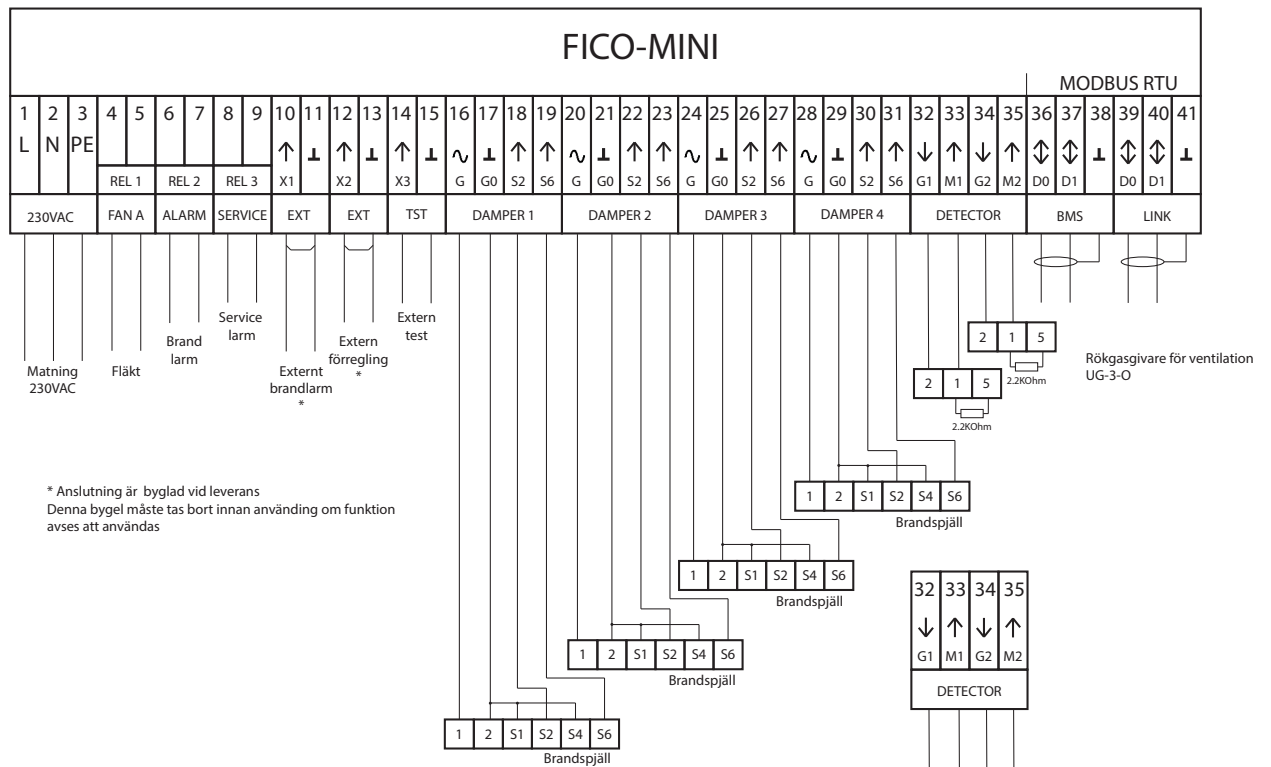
FICO-MINI

MODBUS RTU

| 1 | 2 | 3 | 4 | 5 | 6 | 7 | 8 | 9 | 10 | 11 | 12 | 13 | 14 | 15 | 16 | 17 | 18 | 19 | 20 | 21 | 22 | 23 | 24 | 25 | 26 | 27 | 28 | 29 | 30 | 31 | 32 | 33 | 34 | 35 | 36 | 37 | 38 | 39 | 40 | 41 |
|---|---|---|---|---|---|---|---|---|---|---|---|---|---|---|---|---|---|---|---|---|---|---|---|---|---|---|---|---|---|---|---|---|---|---|---|---|---|---|---|---|
| L | N | PE | | | | | | | ↑ | ⊥ | ↑ | ⊥ | ↑ | ⊥ | ∿ | ⊥ | ↑ | ↑ | ∿ | ⊥ | ↑ | ↑ | ∿ | ⊥ | ↑ | ↑ | ∿ | ⊥ | ↑ | ↑ | ↓ | ↑ | ↓ | ↑ | ⇕ | ⇕ | ⊥ | ⇕ | ⇕ | ⊥ |
| | | | REL 1 | | REL 2 | | REL 3 | | X1 | | X2 | | X3 | | G | G0 | S2 | S6 | G | G0 | S2 | S6 | G | G0 | S2 | S6 | G | G0 | S2 | S6 | G1 | M1 | G2 | M2 | D0 | D1 | | D0 | D1 | |
| 230VAC | | | FAN A | | ALARM | | SERVICE | | EXT | | EXT | | TST | | DAMPER 1 | | | | DAMPER 2 | | | | DAMPER 3 | | | | DAMPER 4 | | | | DETECTOR | | | | BMS | | | LINK | | |

Matning 230VAC

Fläkt

Brand larm

Service larm

Externt brandlarm *

Extern förregling *

Extern test

2 1 5
2.2KOhm

Rökgasgivare för ventilation UG-3-O

2 1 5
2.2KOhm

* Anslutning är byglad vid leverans
Denna bygel måste tas bort innan använding om funktion avses att användas

1 2 S1 S2 S4 S6
Brandspjäll

1 2 S1 S2 S4 S6
Brandspjäll

1 2 S1 S2 S4 S6
Brandspjäll

1 2 S1 S2 S4 S6
Brandspjäll

| 32 | 33 | 34 | 35 |
|---|---|---|---|
| ↓ | ↑ | ↓ | ↑ |
| G1 | M1 | G2 | M2 |

DETECTOR